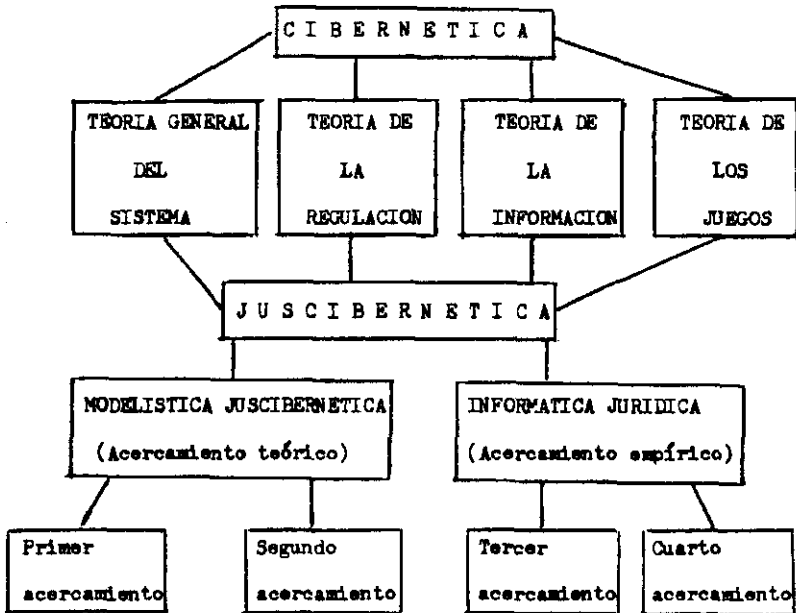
C I B E R N E T I C A

TEORIA GENERAL DEL SISTEMA

TEORIA DE LA REGULACION

TEORIA DE LA INFORMACION

TEORIA DE LOS JUEGOS

J U S C I B E R N E T I C A

MODELISTICA JUSCIBERNETICA (Acercamiento teórico)

INFORMATICA JURIDICA (Acercamiento empírico)

Primer acercamiento

Segundo acercamiento

Tercer acercamiento

Cuarto acercamiento